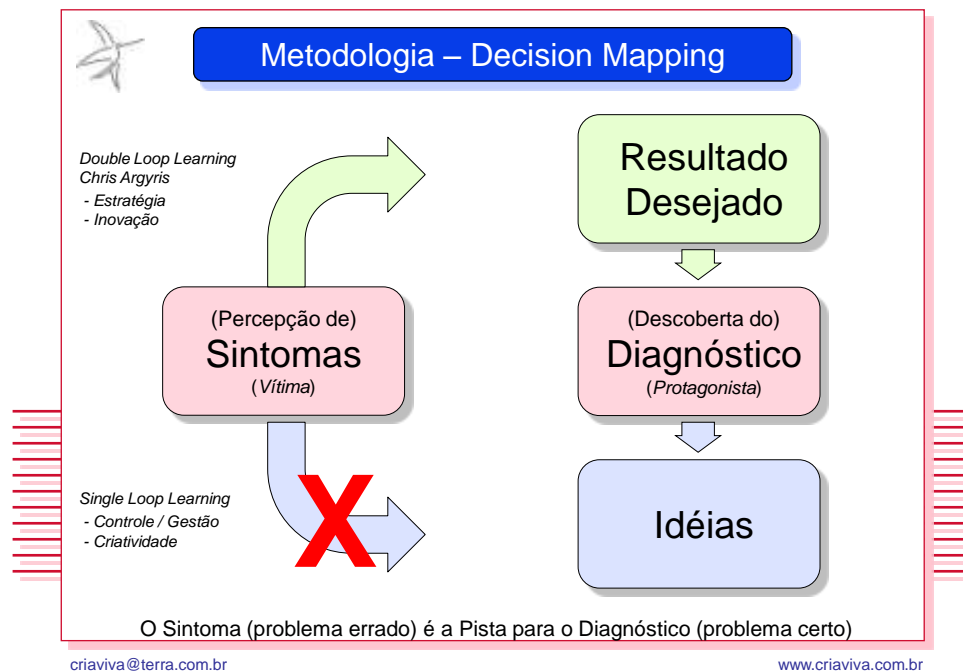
Metodologia – Decision Mapping

Double Loop Learning
Chris Argyris
- Estratégia
- Inovação

Resultado Desejado

(Percepção de)
Sintomas
(Vítima)

(Descoberta do)
Diagnóstico
(Protagonista)

Single Loop Learning
- Controle / Gestão
- Criatividade

X

Idéias

O Sintoma (problema errado) é a Pista para o Diagnóstico (problema certo)

criaviva@terra.com.br

www.criaviva.com.br